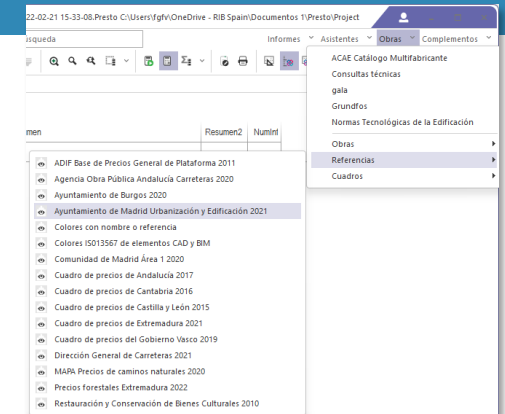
22-02-21 15-33-08.Presto C:\Users\fgfv\OneDrive - RIB Spain\Documentos 1\Presto\Project

usqueda

Informes Asistentes Obras Complementos

umen

Resumen2 NumInt

ACAE Catálogo Multifabricante
Consultas técnicas
gala
Grundfos
Normas Tecnológicas de la Edificación

Obras
Referencias
Cuadros

ADIF Base de Precios General de Plataforma 2011
Agencia Obra Pública Andalucía Carreteras 2020
Ayuntamiento de Burgos 2020
Ayuntamiento de Madrid Urbanización y Edificación 2021
Colores con nombre o referencia
Colores IS013567 de elementos CAD y BIM
Comunidad de Madrid Área 1 2020
Cuadro de precios de Andalucía 2017
Cuadro de precios de Cantabria 2016
Cuadro de precios de Castilla y León 2015
Cuadro de precios de Extremadura 2021
Cuadro de precios del Gobierno Vasco 2019
Dirección General de Carreteras 2021
MAPA Precios de caminos naturales 2020
Precios forestales Extremadura 2022
Restauración y Conservación de Bienes Culturales 2010